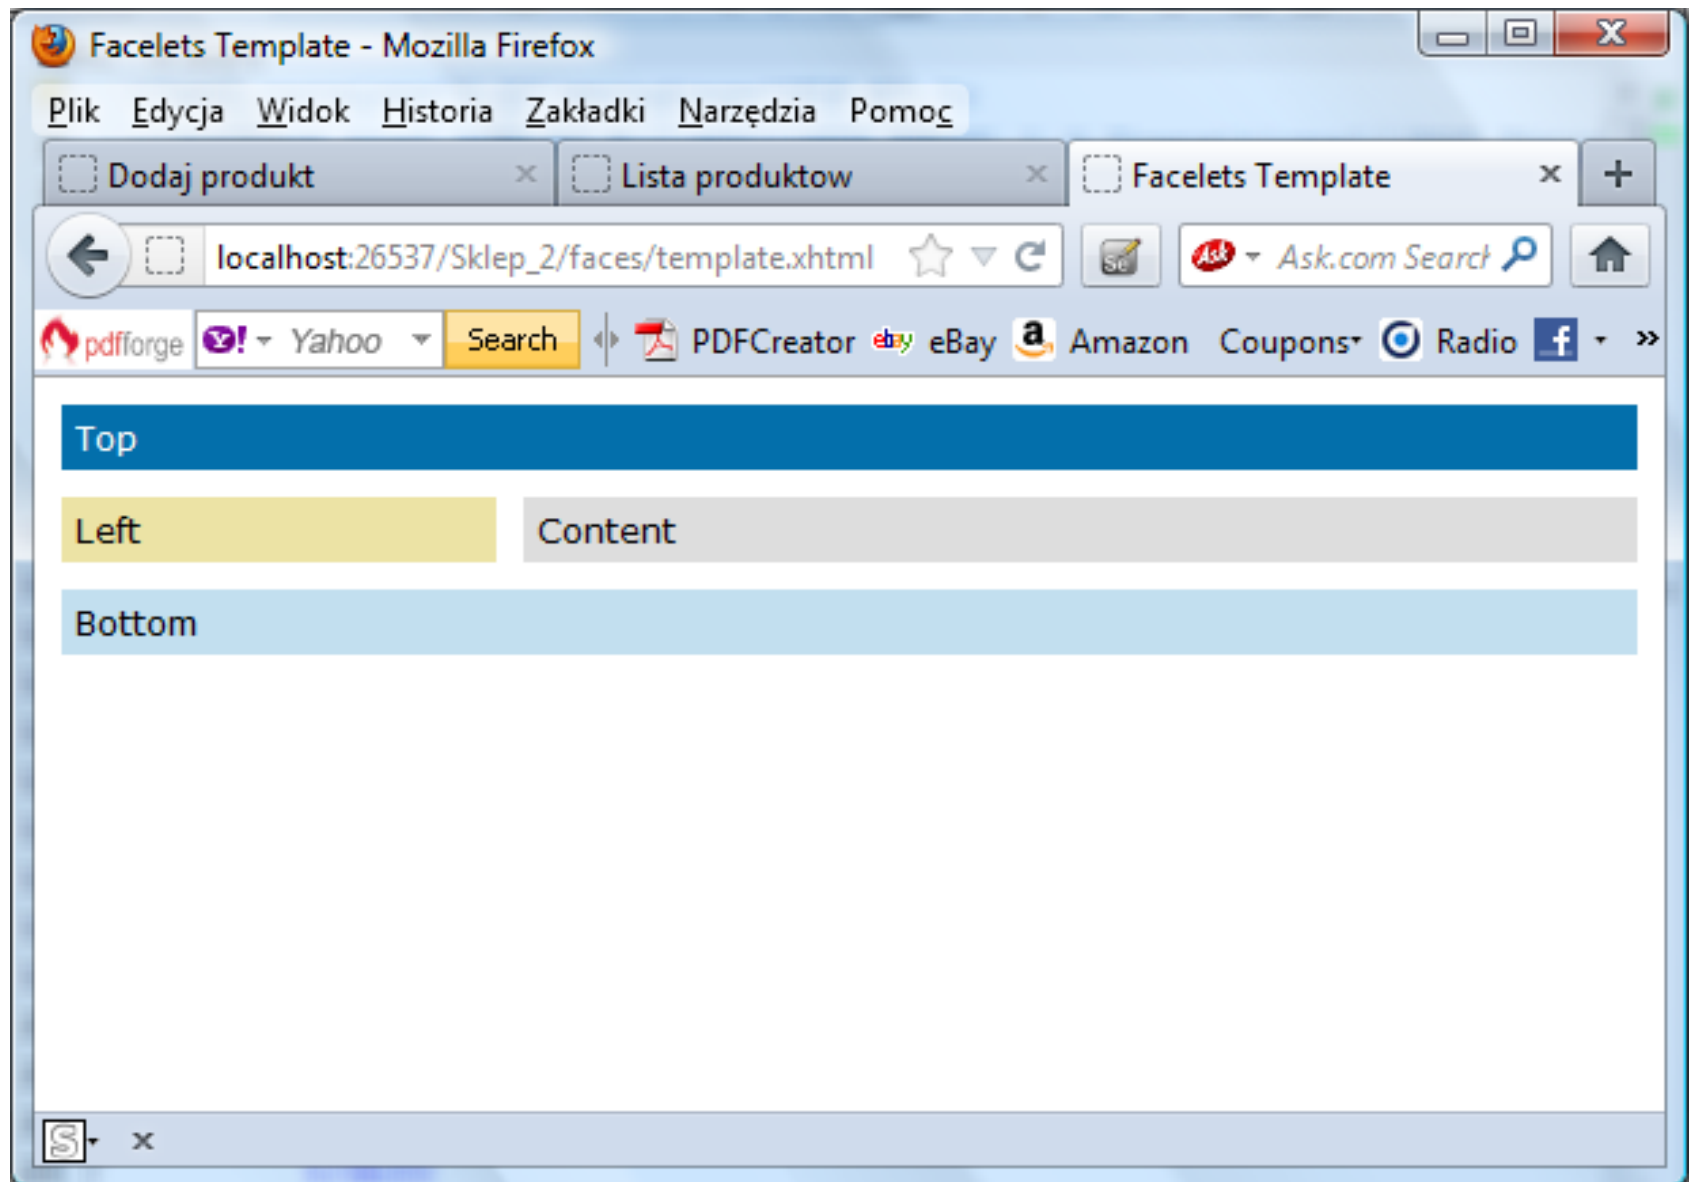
Facelets Template - Mozilla Firefox

Plik Edycja Widok Historia Zakładki Narzędzia Pomoc

Dodaj produkt ×
Lista produktow ×
Facelets Template ×
+

localhost:26537/Sklep_2/faces/template.xhtml

Ask.com Search

pdfforge Yahoo Search PDFCreator eBay Amazon Coupons Radio »

Top

Left

Content

Bottom

×